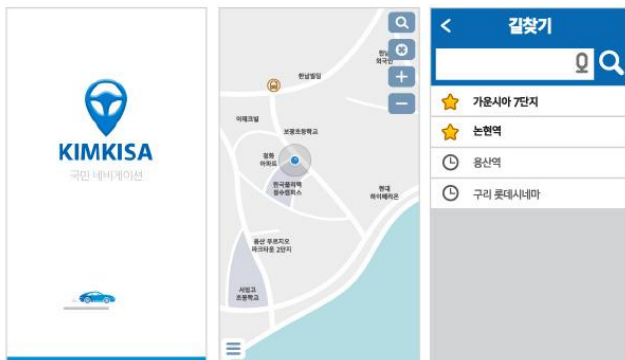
KIMKISA
국민 내비게이션

한남빌딩
한남
외국인
이태크빌
보광초등학교
청화
아파트
한국폴리텍
용산캠퍼스
현대
하이페리온
용산 푸르지오
써밋
서빙고
초등학교

길찾기
가운시아 7단지
논현역
용산역
구리 롯데시네마